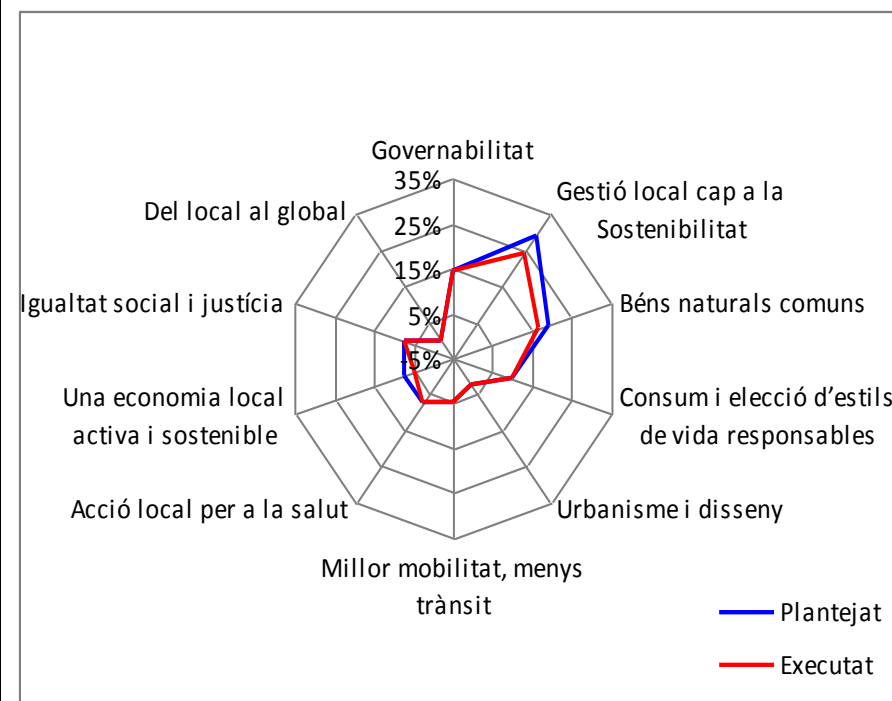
Governabilitat
35%
25%
15%
5%
-5%
Gestió local cap a la Sostenibilitat
Béns naturals comuns
Consum i elecció d'estils de vida responsables
Urbanisme i disseny
Millor mobilitat, menys trànsit
Acció local per a la salut
Una economia local activa i sostenible
Igualtat social i justícia
Del local al global
Plantejat
Executat